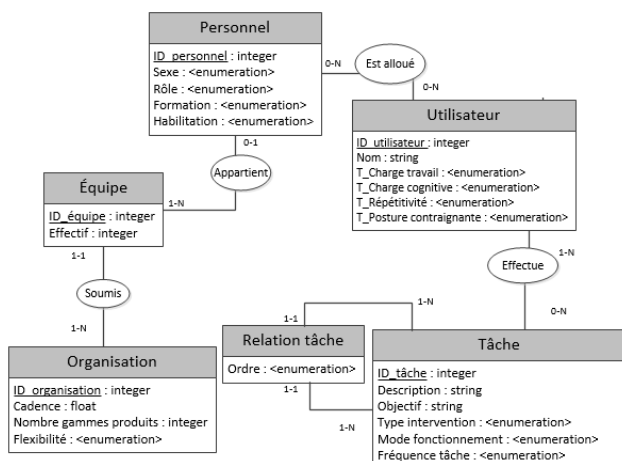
Personnel
ID_personnel : integer
Sexe : <enumeration>
Rôle : <enumeration>
Formation : <enumeration>
Habilitation : <enumeration>

0-N
Est alloué
0-N

Utilisateur
ID_utilisateur : integer
Nom : string
T_Charge travail : <enumeration>
T_Charge cognitive : <enumeration>
T_Répétitivité : <enumeration>
T_Posture contraignante : <enumeration>

0-1
Appartient
1-N

Équipe
ID_équipe : integer
Effectif : integer

1-1
Soumis
1-N

Organisation
ID_organisation : integer
Cadence : float
Nombre gammes produits : integer
Flexibilité : <enumeration>

1-N
Effectue
0-N

1-1
1-N

Relation tâche
Ordre : <enumeration>

1-1
1-N

Tâche
ID_tâche : integer
Description : string
Objectif : string
Type intervention : <enumeration>
Mode fonctionnement : <enumeration>
Fréquence tâche : <enumeration>